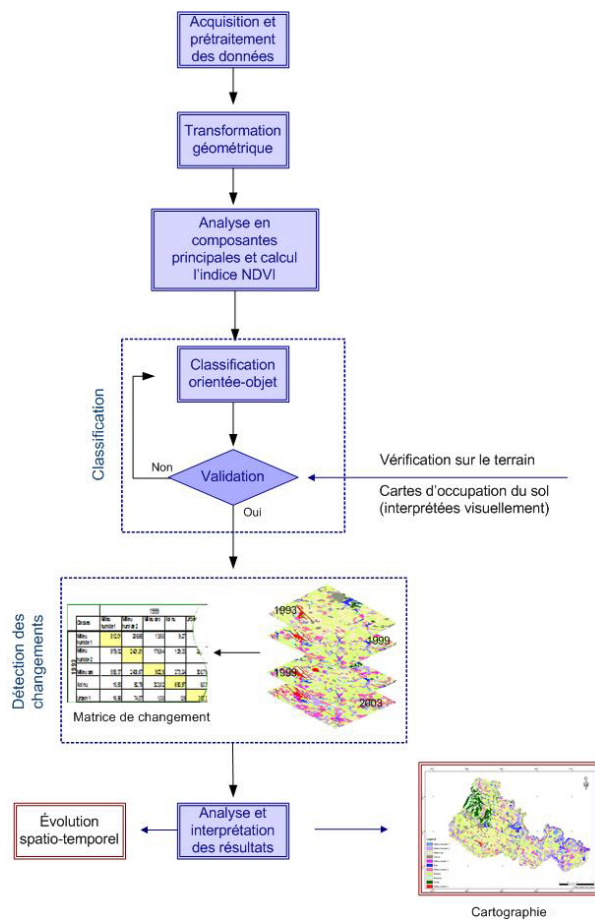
Acquisition et prétraitement des données

Transformation géométrique

Analyse en composantes principales et calcul l'indice NDVI

Classification

Classification orientée-objet

Non

Validation

Oui

Vérification sur le terrain

Cartes d'occupation du sol (interprétées visuellement)

Détection des changements

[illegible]

1993

1999

1999

2003

Matrice de changement

Évolution spatio-temporel

Analyse et interprétation des résultats

Cartographie